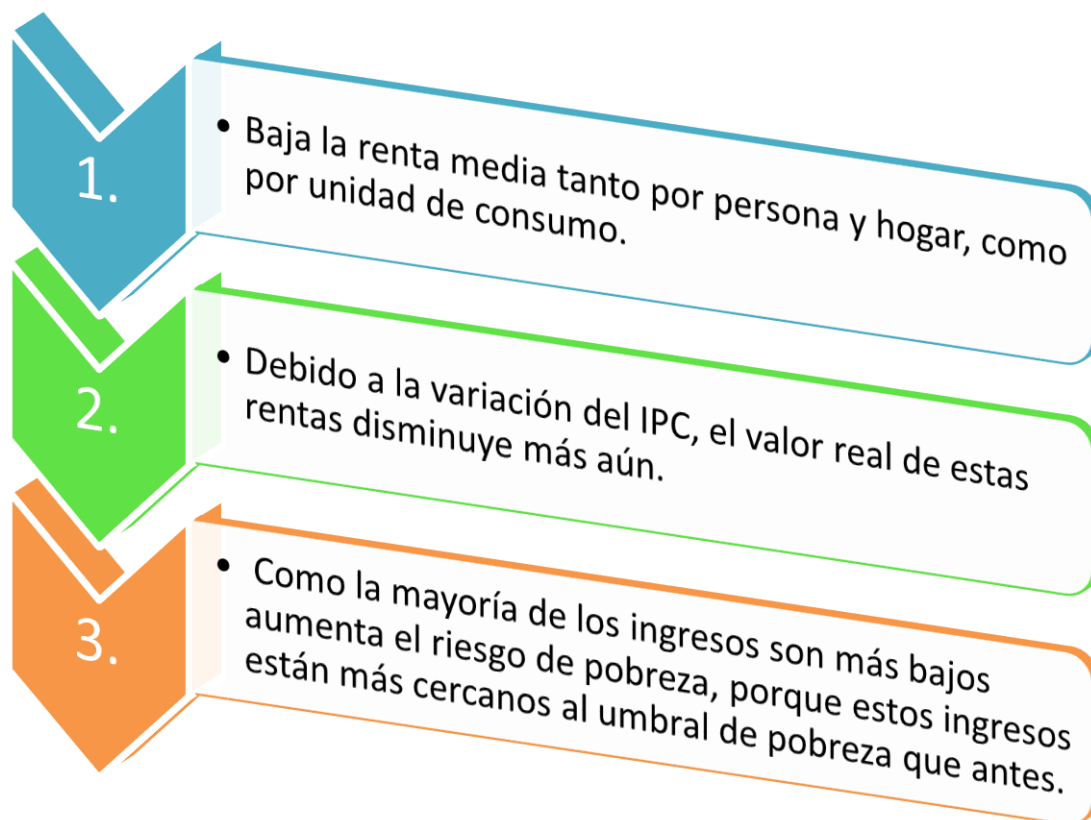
1.

• Baja la renta media tanto por persona y hogar, como por unidad de consumo.

2.

• Debido a la variación del IPC, el valor real de estas rentas disminuye más aún.

3.

• Como la mayoría de los ingresos son más bajos aumenta el riesgo de pobreza, porque estos ingresos están más cercanos al umbral de pobreza que antes.